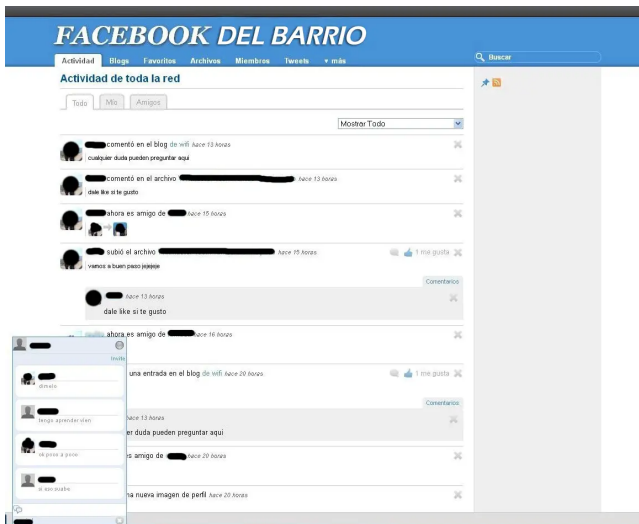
FACEBOOK DEL BARRIO

Actividad Blogs Favoritos Archivos Miembros Tweets ▾ más

Buscar

Actividad de toda la red

Todo Mío Amigos

Mostrar Todo

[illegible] comentó en el blog de wifi hace 13 horas
cualquier duda pueden preguntar aqui

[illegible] comentó en el archivo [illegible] hace 13 horas
dale like si te gusto

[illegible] ahora es amigo de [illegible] hace 15 horas

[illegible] subió el archivo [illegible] hace 15 horas 1 me gusta
vamos a buen paso jejejeje

Comentarios

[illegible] hace 13 horas
dale like si te gusto

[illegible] ahora es amigo de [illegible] hace 16 horas

invita

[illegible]
dimelo

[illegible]
tengo aprender ven

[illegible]
es poco a poco

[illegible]
si aprendes

una entrada en el blog de wifi hace 20 horas 1 me gusta

Comentarios

hace 13 horas
er duda pueden preguntar aqui

es amigo de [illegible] hace 20 horas

na nueva imagen de perfil hace 20 horas